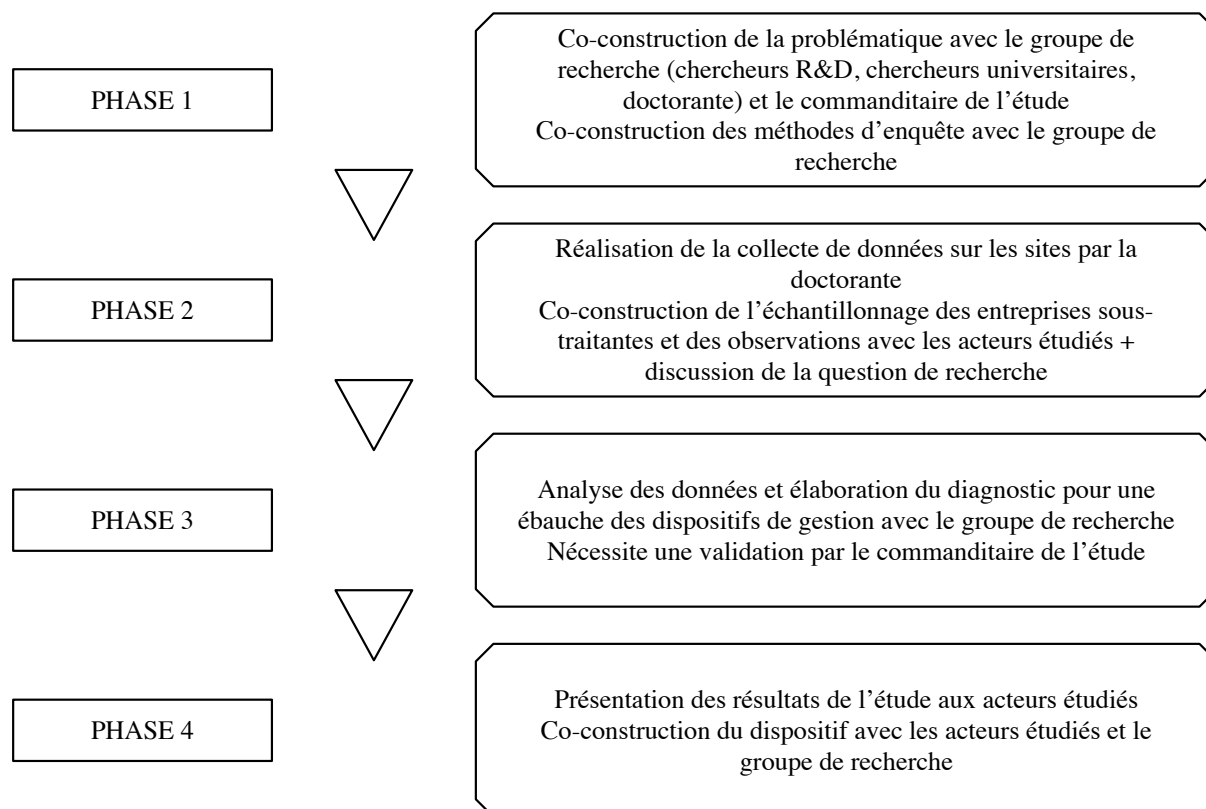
PHASE 1

Co-construction de la problématique avec le groupe de recherche (chercheurs R&D, chercheurs universitaires, doctorante) et le commanditaire de l'étude
Co-construction des méthodes d'enquête avec le groupe de recherche

PHASE 2

Réalisation de la collecte de données sur les sites par la doctorante
Co-construction de l'échantillonnage des entreprises soustraitantes et des observations avec les acteurs étudiés + discussion de la question de recherche

PHASE 3

Analyse des données et élaboration du diagnostic pour une ébauche des dispositifs de gestion avec le groupe de recherche
Nécessite une validation par le commanditaire de l'étude

PHASE 4

Présentation des résultats de l'étude aux acteurs étudiés
Co-construction du dispositif avec les acteurs étudiés et le groupe de recherche